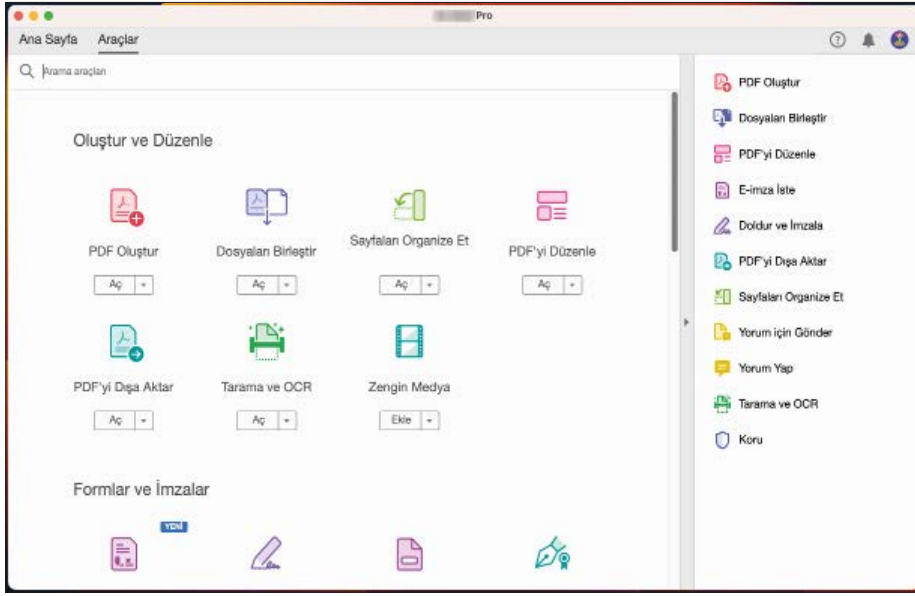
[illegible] Pro

Ana Sayfa Araçlar

Arama araçları

Oluştur ve Düzenle

PDF Oluştur
Aç

Dosyaları Birleştir
Aç

Sayfaları Organize Et
Aç

PDF'yi Düzenle
Aç

PDF'yi Dışa Aktar
Aç

Tarama ve OCR
Aç

Zengin Medya
Ekle

Formlar ve İmzalar

YENİ

PDF Oluştur
Dosyaları Birleştir
PDF'yi Düzenle
E-imza İste
Doldur ve İmzala
PDF'yi Dışa Aktar
Sayfaları Organize Et
Yorum için Gönder
Yorum Yap
Tarama ve OCR
Koru